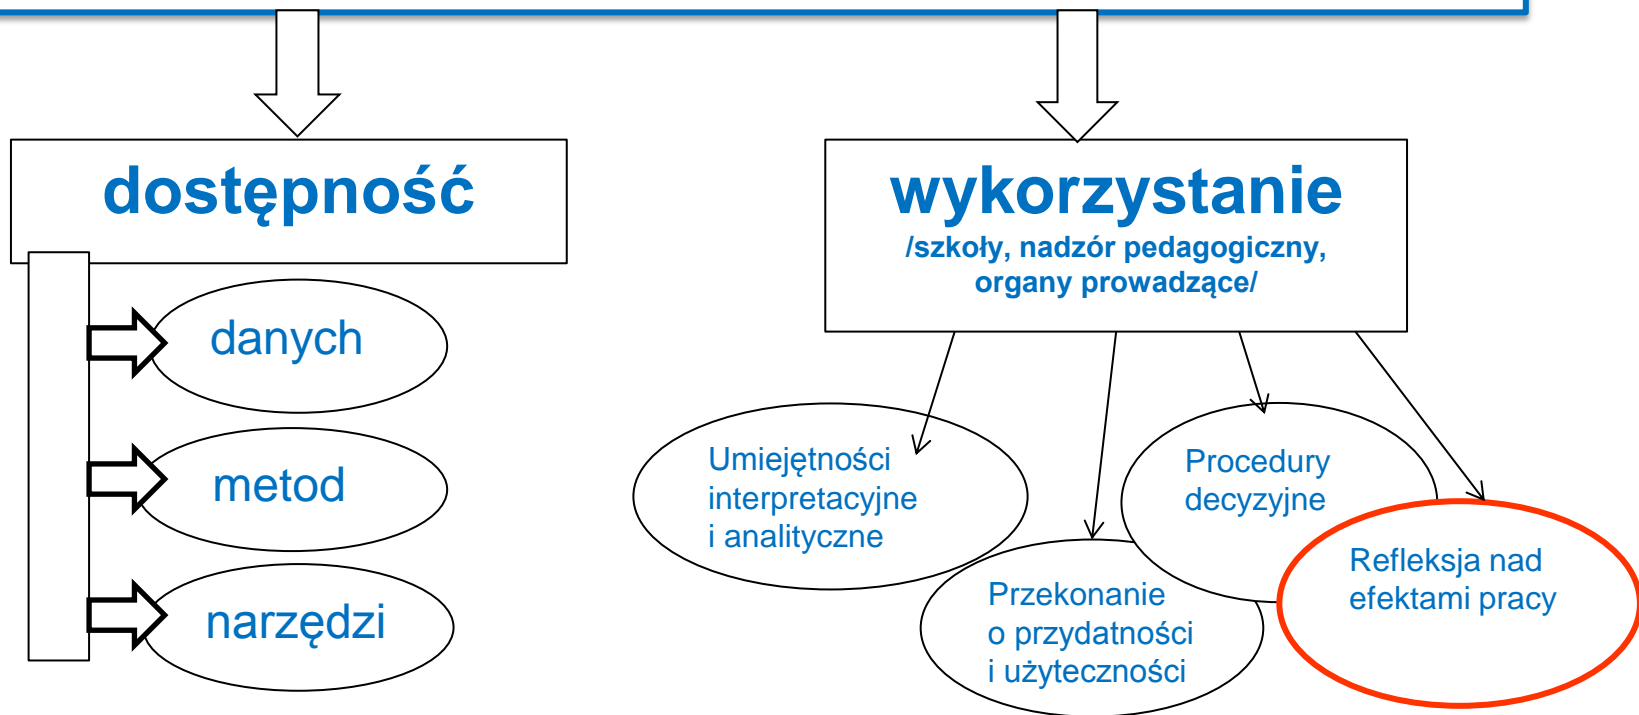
dostępność

danych

metod

narzędzi

wykorzystanie
/szkoły, nadzór pedagogiczny, organy prowadzące/

Umiejętności interpretacyjne i analityczne

Przekonanie o przydatności i użyteczności

Procedury decyzyjne

Refleksja nad efektami pracy